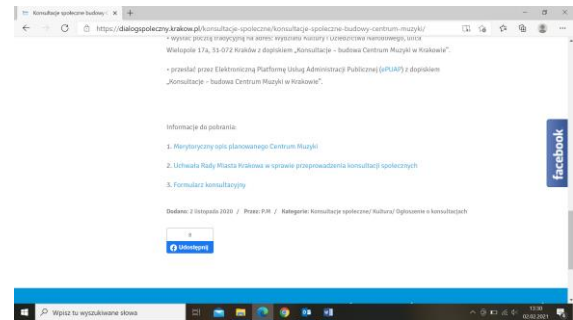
Konsultacje społeczne budowy × +

https://dialogspoleczny.krakow.pl/konsultacje-spoleczne/konsultacje-spoleczne-budowy-centrum-muzyki/

• wysłać pocztą tradycyjną na adres: Wydział Kultury i Dziedzictwa Narodowego, ulica Wielopole 17a, 31-072 Kraków z dopiskiem „Konsultacje – budowa Centrum Muzyki w Krakowie".

• przesłać przez Elektroniczną Platformę Usług Administracji Publicznej (ePUAP) z dopiskiem „Konsultacje – budowa Centrum Muzyki w Krakowie".

Informacje do pobrania:

1. Merytoryczny opis planowanego Centrum Muzyki

2. Uchwała Rady Miasta Krakowa w sprawie przeprowadzenia konsultacji społecznych

3. Formularz konsultacyjny

Dodano: 2 listopada 2020 / Przez: P.M / Kategorie: Konsultacje społeczne/ Kultura/ Ogłoszenie o konsultacjach

0

Udostępnij

facebook

Wpisz tu wyszukiwane słowa

13:30
02.02.2021